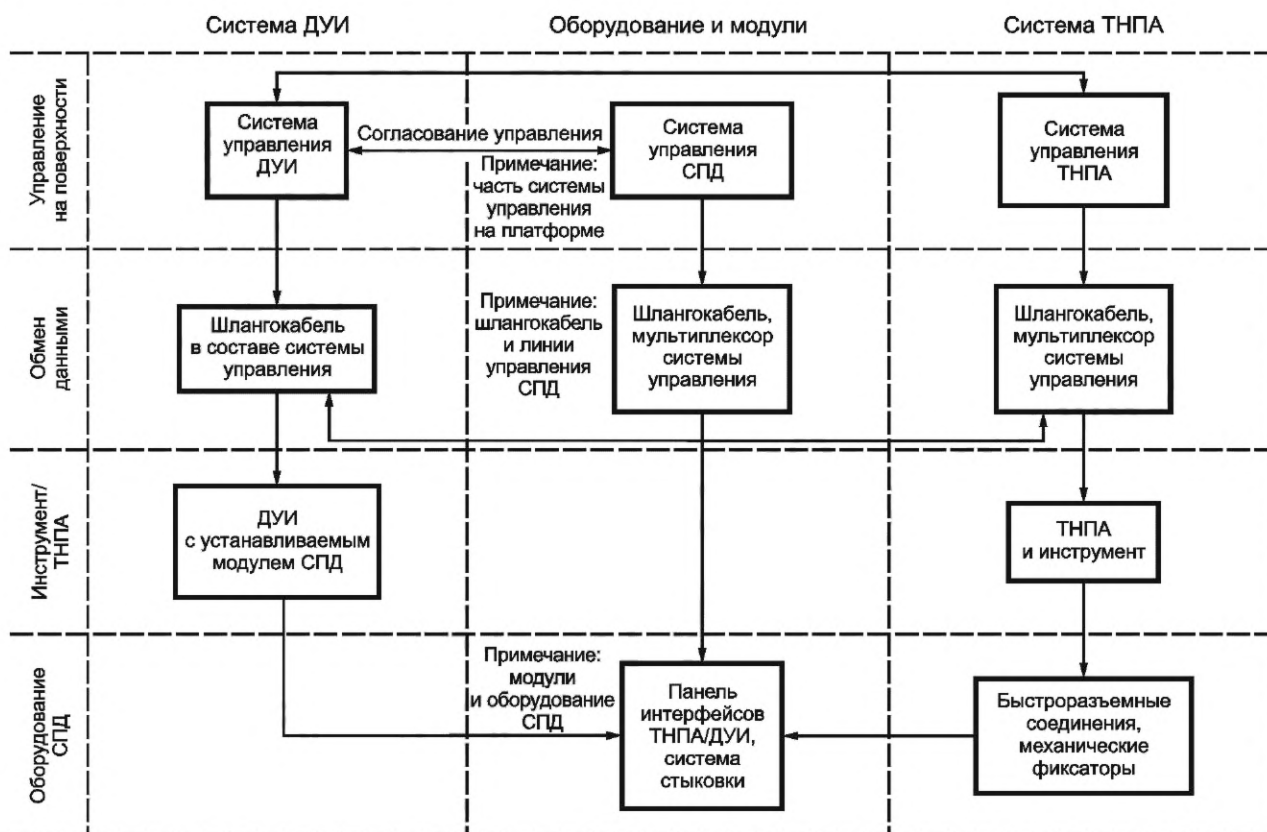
Система ДУИ

Оборудование и модули

Система ТНПА

Управление на поверхности

Система управления ДУИ

Согласование управления

Система управления СПД

Примечание: часть системы управления на платформе

Система управления ТНПА

Обмен данными

Шлангокабель в составе системы управления

Примечание: шлангокабель и линии управления СПД

Шлангокабель, мультиплексор системы управления

Шлангокабель, мультиплексор системы управления

Инструмент/ ТНПА

ДУИ с устанавливаемым модулем СПД

ТНПА и инструмент

Оборудование СПД

Примечание: модули и оборудование СПД

Панель интерфейсов ТНПА/ДУИ, система стыковки

Быстроразъемные соединения, механические фиксаторы